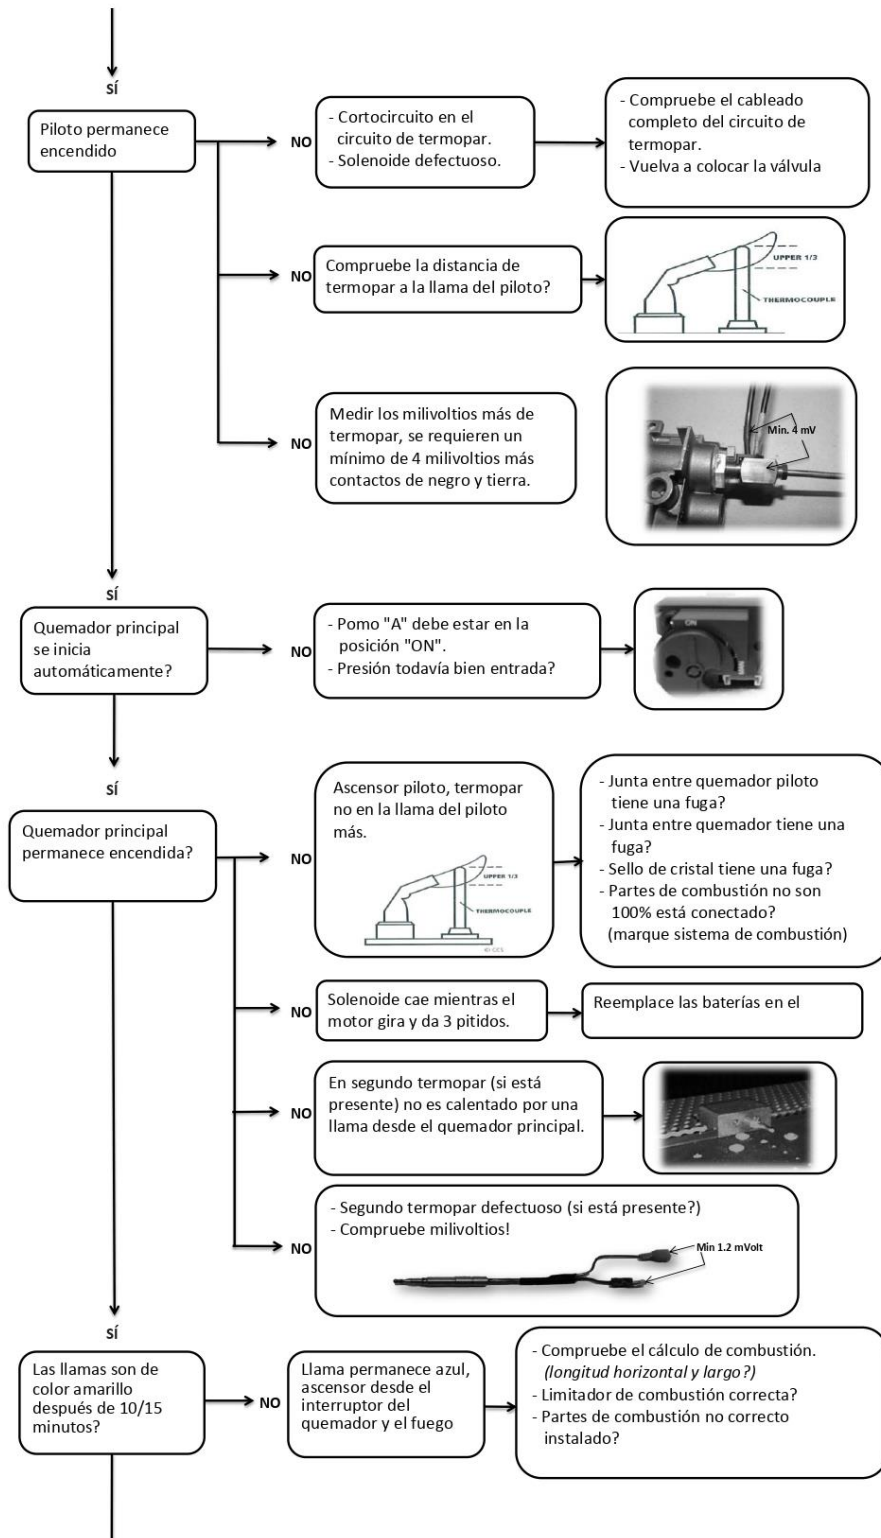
SÍ

Piloto permanece encendido

NO

- Cortocircuito en el circuito de termopar.
- Solenoide defectuoso.

- Compruebe el cableado completo del circuito de termopar.
- Vuelva a colocar la válvula

NO

Compruebe la distancia de termopar a la llama del piloto?

UPPER 1/3

THERMOCOUPLE

NO

Medir los milivoltios más de termopar, se requieren un mínimo de 4 milivoltios más contactos de negro y tierra.

Min. 4 mV

SÍ

Quemador principal se inicia automáticamente?

NO

- Pomo "A" debe estar en la posición "ON".
- Presión todavía bien entrada?

ON

SÍ

Quemador principal permanece encendida?

NO

Ascensor piloto, termopar no en la llama del piloto más.

UPPER 1/3

THERMOCOUPLE

- Junta entre quemador piloto tiene una fuga?
- Junta entre quemador tiene una fuga?
- Sello de cristal tiene una fuga?
- Partes de combustión no son 100% está conectado? (marque sistema de combustión)

NO

Solenoide cae mientras el motor gira y da 3 pitidos.

Reemplace las baterías en el

NO

En segundo termopar (si está presente) no es calentado por una llama desde el quemador principal.

NO

- Segundo termopar defectuoso (si está presente?)
- Compruebe milivoltios!

Min 1.2 mVolt

SÍ

Las llamas son de color amarillo después de 10/15 minutos?

NO

Llama permanece azul, ascensor desde el interruptor del quemador y el fuego

- Compruebe el cálculo de combustión. (longitud horizontal y largo?)
- Limitador de combustión correcta?
- Partes de combustión no correcto instalado?